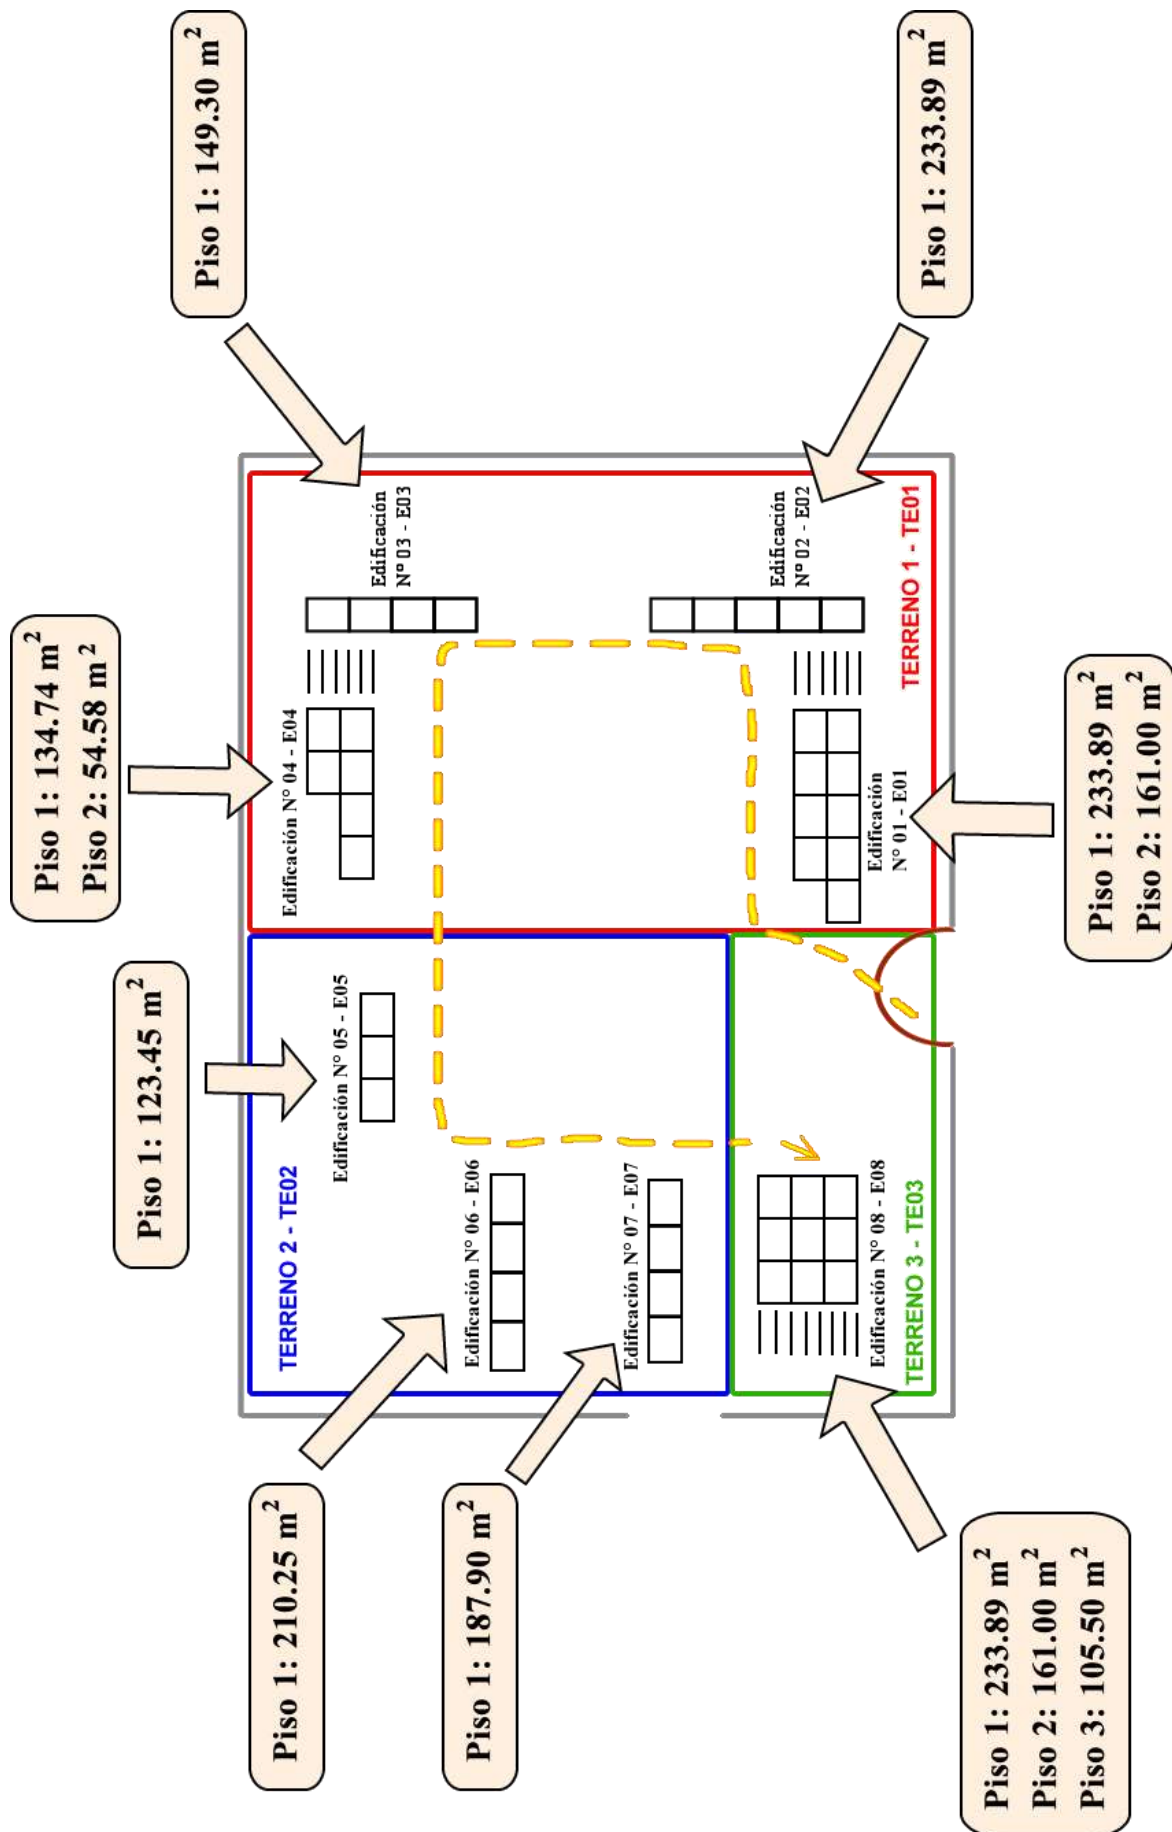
Piso 1: 149.30 $m^2$

Piso 1: 233.89 $m^2$

Piso 1: 134.74 $m^2$
Piso 2: 54.58 $m^2$

Edificación N° 03 - E03

Edificación N° 02 - E02

Edificación N° 04 - E04

Edificación N° 01 - E01

TERRENO 1 - TE01

Piso 1: 233.89 $m^2$
Piso 2: 161.00 $m^2$

Piso 1: 123.45 $m^2$

Edificación N° 05 - E05

TERRENO 2 - TE02

Edificación N° 06 - E06

Edificación N° 07 - E07

Edificación N° 08 - E08

TERRENO 3 - TE03

Piso 1: 210.25 $m^2$

Piso 1: 187.90 $m^2$

Piso 1: 233.89 $m^2$
Piso 2: 161.00 $m^2$
Piso 3: 105.50 $m^2$